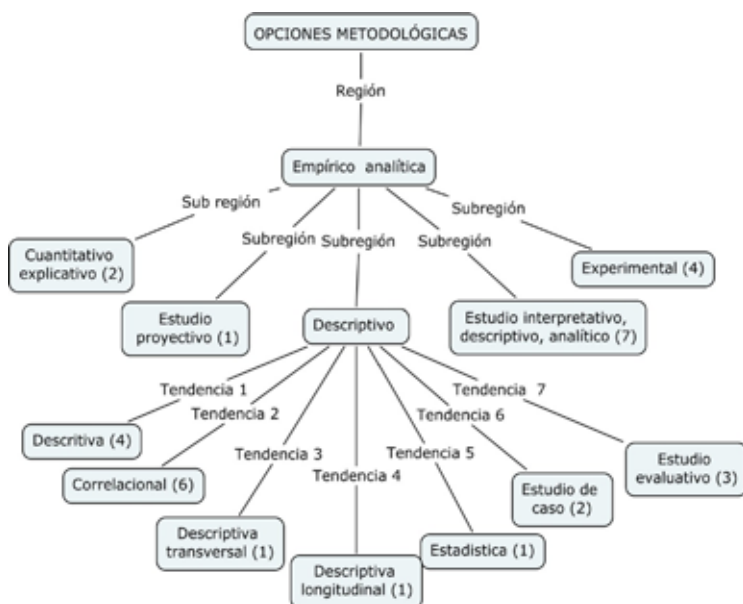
OPCIONES METODOLÓGICAS

Región

Empírico analítica

Sub región

Subregión

Subregión

Subregión

Subregión

Cuantitativo explicativo (2)

Experimental (4)

Estudio proyectivo (1)

Descriptivo

Estudio interpretativo, descriptivo, analítico (7)

Tendencia 1

Tendencia 2

Tendencia 3

Tendencia 4

Tendencia 5

Tendencia 6

Tendencia 7

Descritiva (4)

Correlacional (6)

Descriptiva transversal (1)

Descriptiva longitudinal (1)

Estadistica (1)

Estudio de caso (2)

Estudio evaluativo (3)